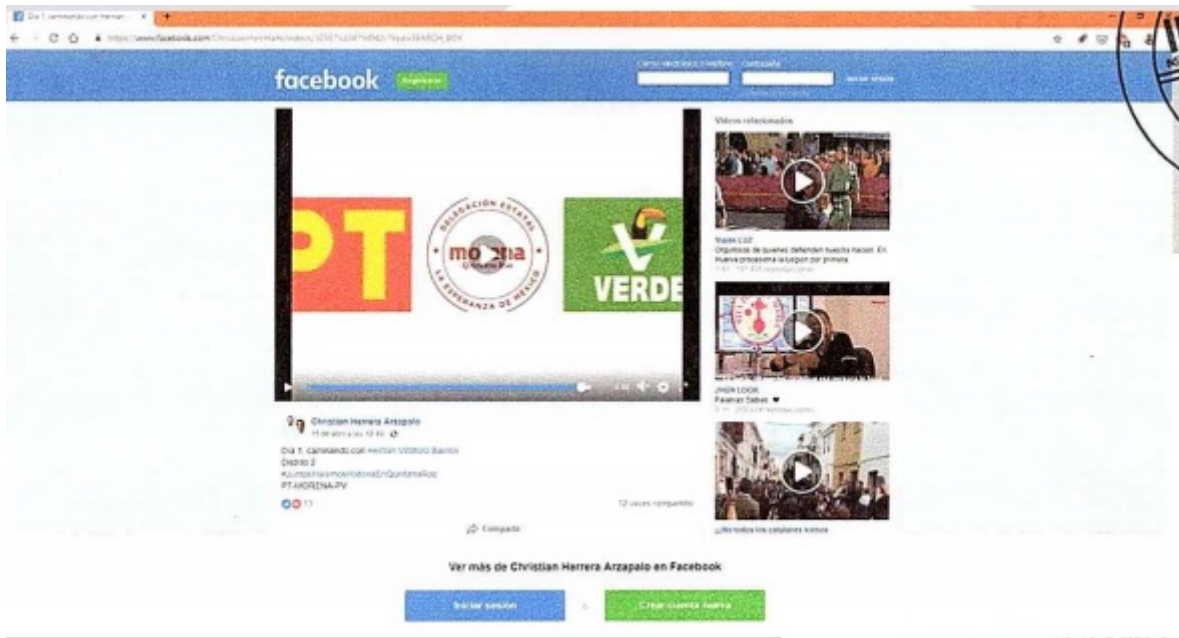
Día 1 caminando con Hernan

https://www.facebook.com/ChristianHerreraA/videos/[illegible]

facebook Registrarte

Correo electrónico o teléfono Contraseña Iniciar sesión

PT

DELEGACIÓN ESTATAL morena LA ESPERANZA DE MÉXICO

VERDE

Vídeos relacionados

Viajes LGZ
Orgullosos de quienes defienden nuestra nación. En nueva procesión a la Legión por primera

JHON LOCK
Pavanas Sabas ♥

Christian Herrera Arzapalo
11 de abril a las 12:49

Día 1: caminando con Hernan Villatoro Barrios
Distrito 2
#JuntosHaremosHistoriaEnQuintanaRoo
PT-MORENA-PV

13

12 veces compartido

Compartir

¿Recordáis los catalanes somos

Ver más de Christian Herrera Arzapalo en Facebook

Iniciar sesión

o

Crear cuenta nueva